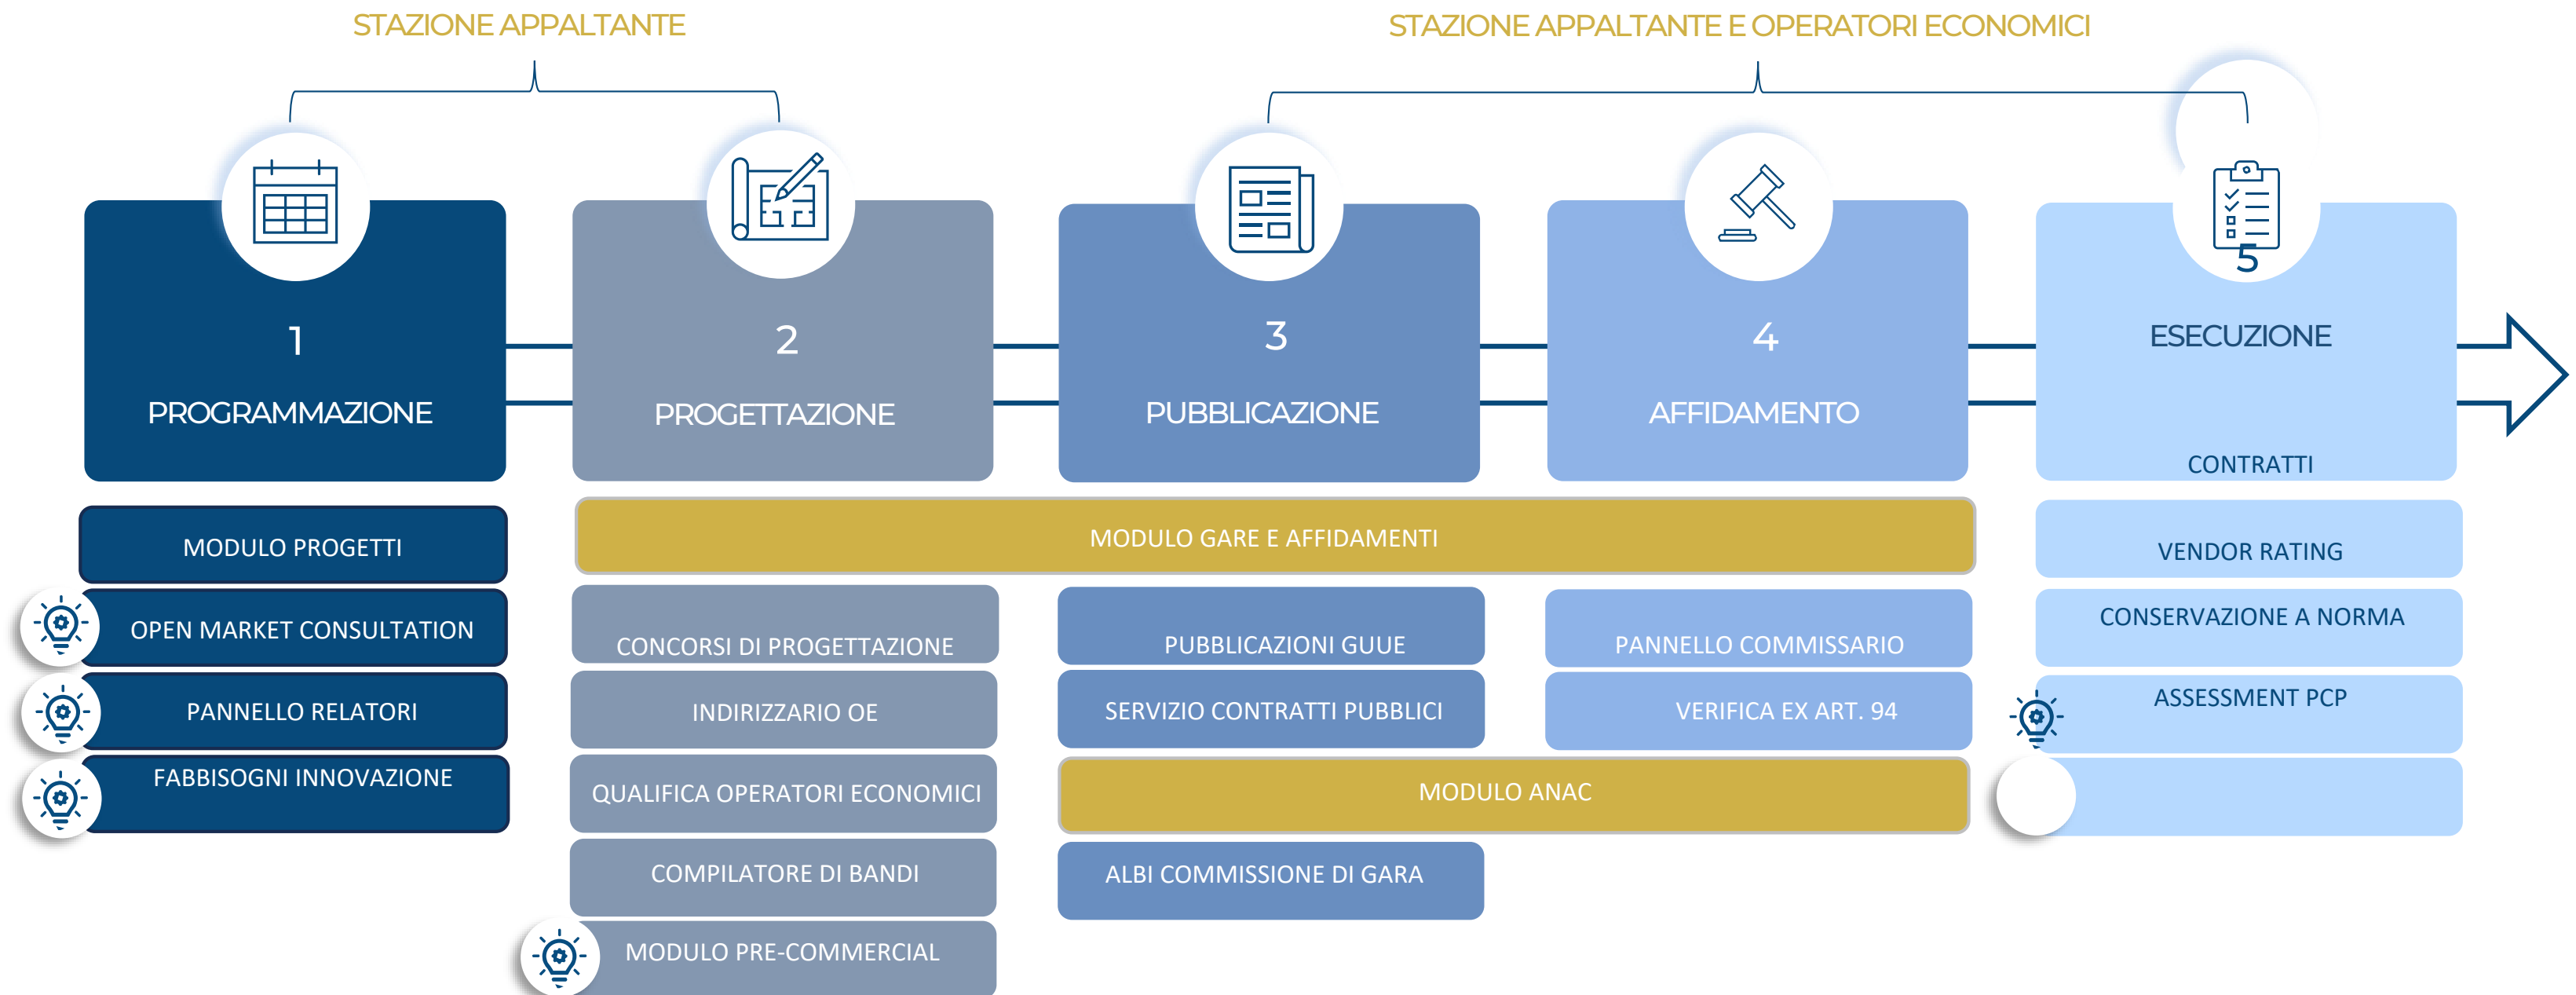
STAZIONE APPALTANTE

STAZIONE APPALTANTE E OPERATORI ECONOMICI

1
PROGRAMMAZIONE

2
PROGETTAZIONE

3
PUBBLICAZIONE

4
AFFIDAMENTO

5
ESECUZIONE

CONTRATTI

MODULO PROGETTI

OPEN MARKET CONSULTATION

PANNELLO RELATORI

FABBISOGNI INNOVAZIONE

MODULO GARE E AFFIDAMENTI

CONCORSI DI PROGETTAZIONE

INDIRIZZARIO OE

QUALIFICA OPERATORI ECONOMICI

COMPILATORE DI BANDI

MODULO PRE-COMMERCIAL

PUBBLICAZIONI GUUE

SERVIZIO CONTRATTI PUBBLICI

PANNELLO COMMISSARIO

VERIFICA EX ART. 94

MODULO ANAC

ALBI COMMISSIONE DI GARA

VENDOR RATING

CONSERVAZIONE A NORMA

ASSESSMENT PCP